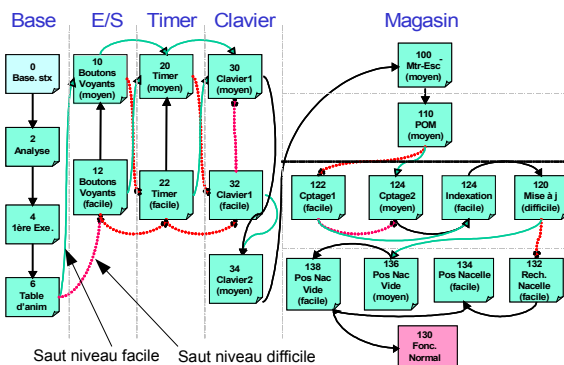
Base E/S Timer Clavier Magasin

0
Base. stx

2
Analyse

4
1ère Exe.

6
Table d'anim

10
Boutons Voyants (moyen)

12
Boutons Voyants (facile)

20
Timer (moyen)

22
Timer (facile)

30
Clavier1 (moyen)

32
Clavier1 (facile)

34
Clavier2 (moyen)

100
Mtr-Esc (moyen)

110
POM (moyen)

122
Cptage1 (facile)

124
Cptage2 (moyen)

124
Indexation (facile)

120
Mise à j (difficile)

138
Pos Nac Vide (facile)

136
Pos Nac Vide (moyen)

134
Pos Nacelle (facile)

132
Rech. Nacelle (facile)

130
Fonc. Normal

Saut niveau facile

Saut niveau difficile